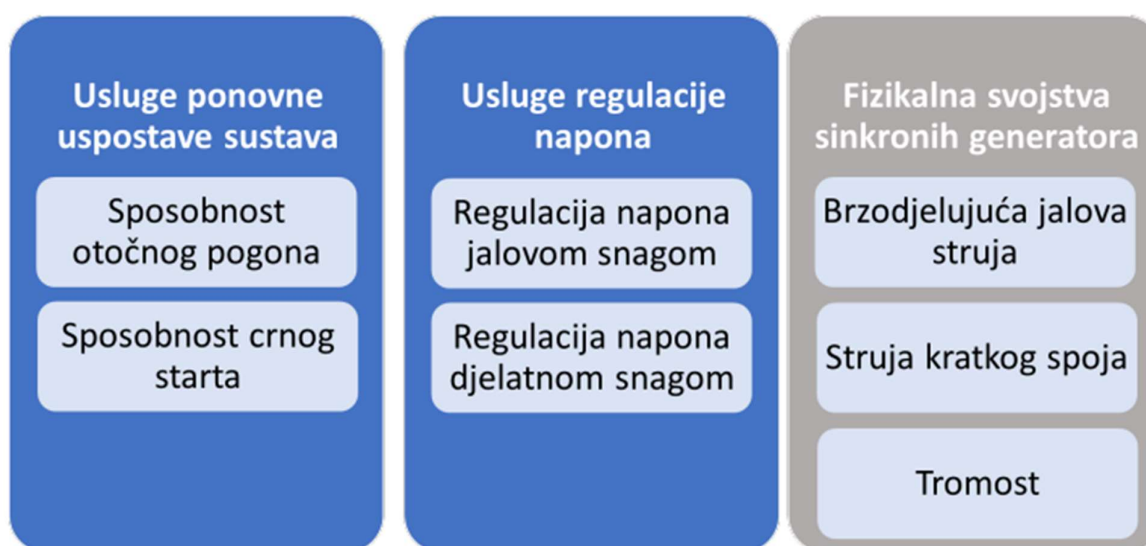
Usluge ponovne uspostave sustava

Sposobnost otočnog pogona

Sposobnost crnog starta

Usluge regulacije napona

Regulacija napona jalovom snagom

Regulacija napona djelatnom snagom

Fizikalna svojstva sinkronih generatora

Brzodjelujuća jalova struja

Struja kratkog spoja

Tromost